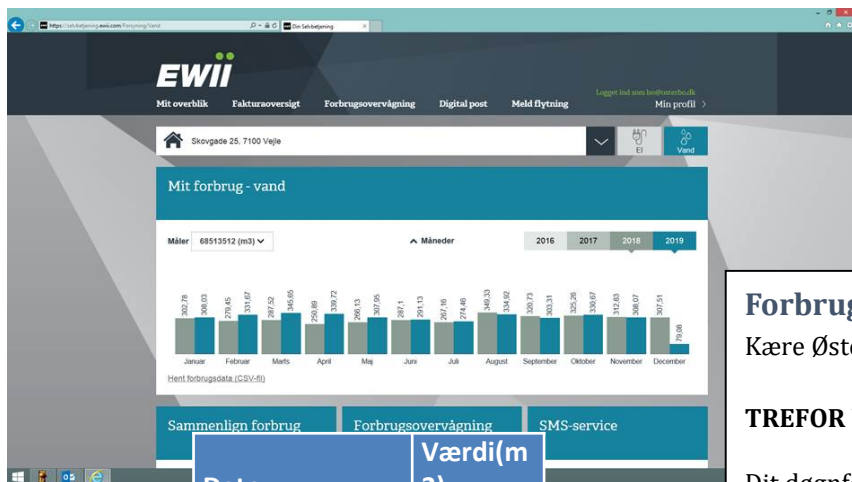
https://selvbetjening.ewii.com/Forsyning/Vand
Din Selvbetjening

EWII

Mit overblik Fakturaoversigt Forbrugsovervågning Digital post Meld flytning

Logget ind som bo@osterbo.dk
Min profil

Skovgade 25, 7100 Vejle

El Vand

Mit forbrug - vand

Måler 68513512 (m3)

Måneder

2016 2017 2018 2019

| | 2018 | 2019 |
|---|---|---|
| Januar | 302,78 | 308,03 |
| Februar | 279,45 | 331,67 |
| Marts | 287,52 | 345,65 |
| April | 250,89 | 339,72 |
| Maj | 266,13 | 307,95 |
| Juni | 287,1 | 291,13 |
| Juli | 267,16 | 274,46 |
| August | 349,33 | 334,92 |
| September | 320,73 | 303,31 |
| Oktober | 325,26 | 330,67 |
| November | 312,63 | 308,07 |
| December | 307,51 | 79,08 |

Hent forbrugsdata (CSV-fil)

Sammenlign forbrug

Forbrugsovervågning

SMS-service

Dato

Værdi(m3)

Forbrug

Kære Øst

TREFOR

Dit døgnf